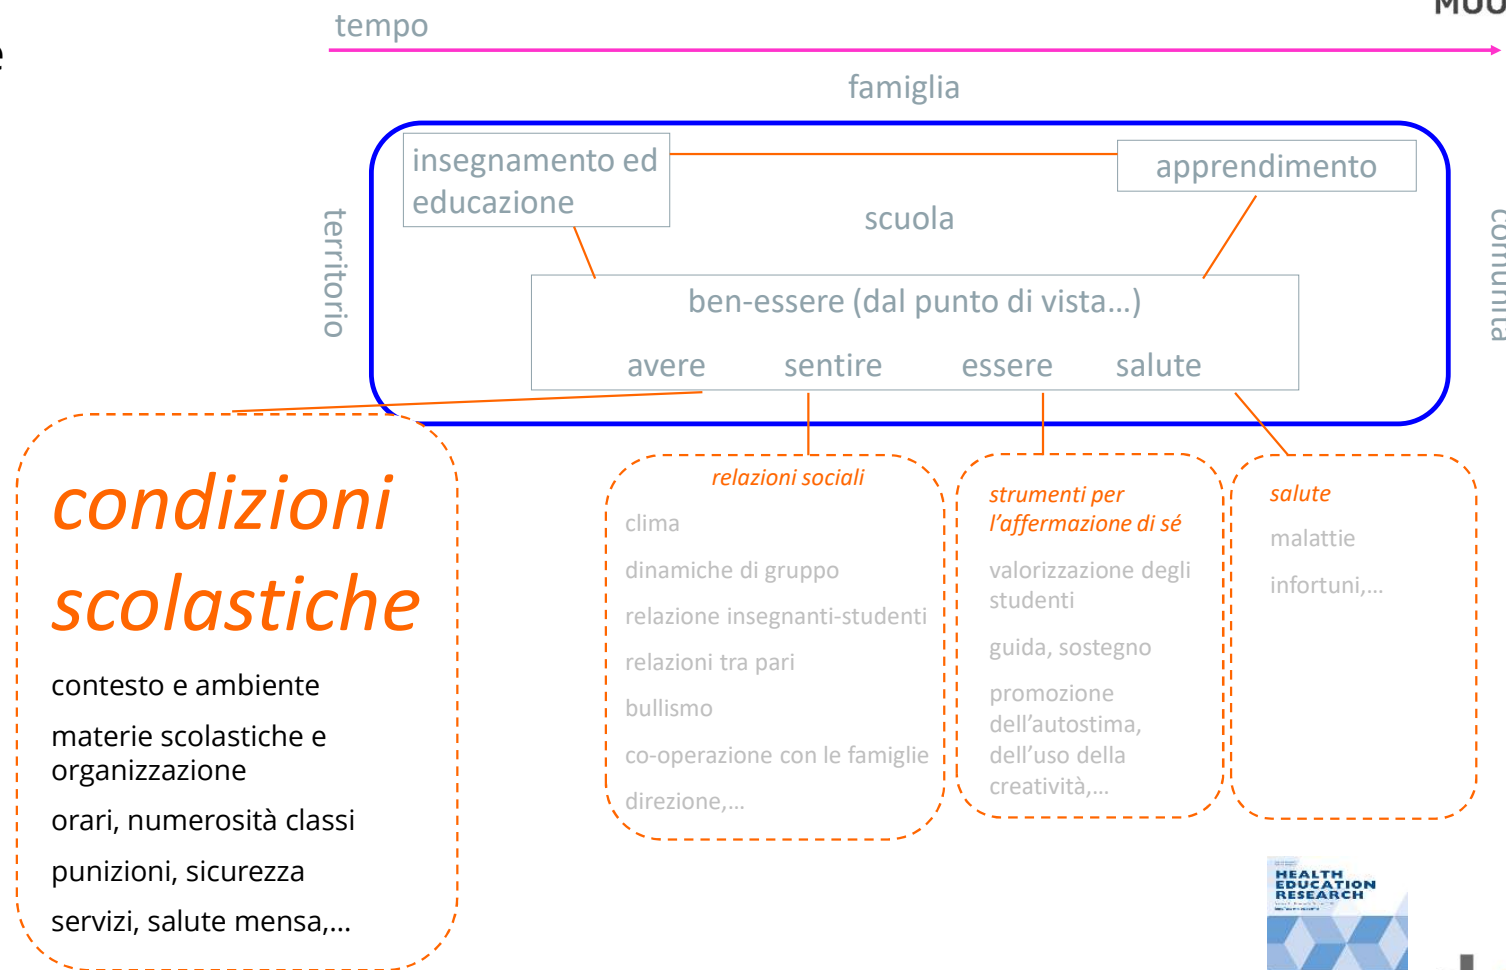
tempo

MOD

famiglia

territorio

comunità

insegnamento ed educazione

apprendimento

scuola

ben-essere (dal punto di vista...)

avere sentire essere salute

condizioni scolastiche

contesto e ambiente

materie scolastiche e organizzazione

orari, numerosità classi

punizioni, sicurezza

servizi, salute mensa,...

relazioni sociali

clima

dinamiche di gruppo

relazione insegnanti-studenti

relazioni tra pari

bullismo

co-operazione con le famiglie

direzione,...

strumenti per l'affermazione di sé

valorizzazione degli studenti

guida, sostegno

promozione dell'autostima, dell'uso della creatività,...

salute

malattie

infortuni,...

HEALTH EDUCATION RESEARCH